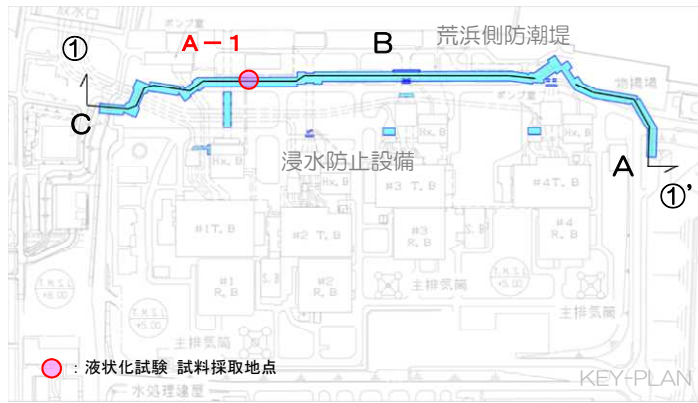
①
A－1
B
荒浜側防潮堤
C
ポンプ室
物揚場
Hx, B
浸水防止設備
Hx, B
Hx, B
A
①'
#1T, B
#2 T, B
#3 T, B
#4T, B
#1 R, B
#2 R, B
#3 R, B
#4 R, B
S, B
S, B
主排気筒
主排気筒
主排気筒
T.M.S.L +5.00
T.M.S.L +5.00
T.M.S.L +5.00
：液状化試験 試料採取地点
水処理建屋
KEY-PLAN